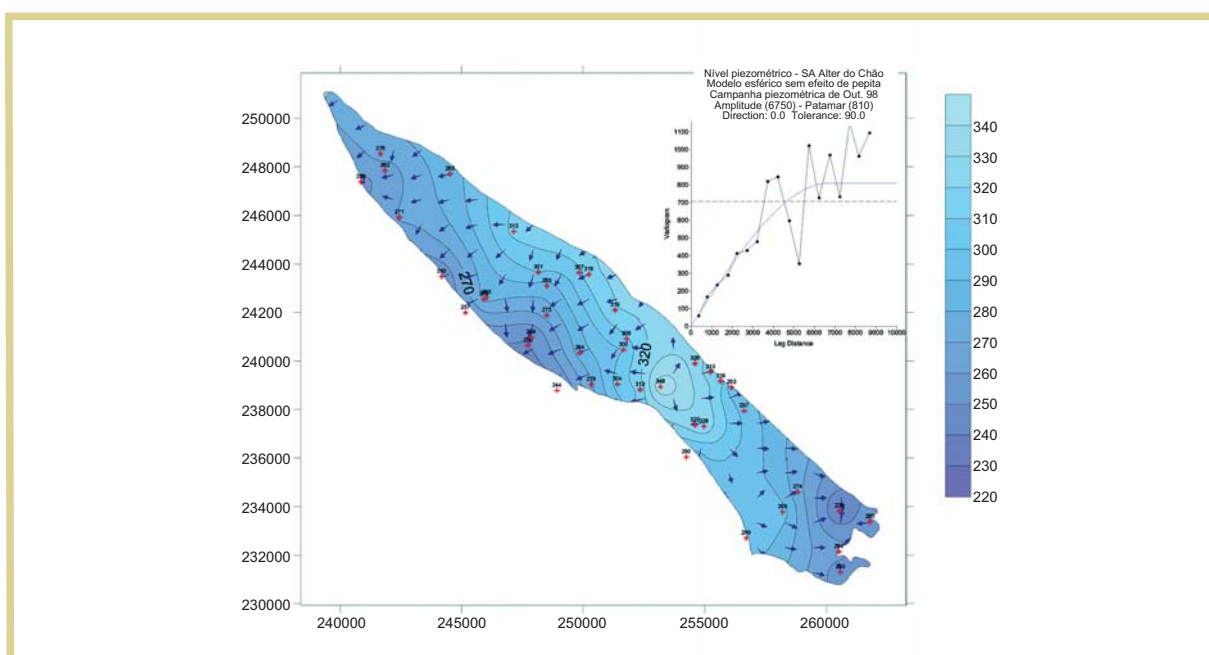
Nível piezométrico - SA Alter do Chão
Modelo esférico sem efeito de pepita
Campanha piezométrica de Out. 98
Amplitude (6750) - Patamar (810)
Direction: 0.0 Tolerance: 90.0

1100
1000
900
800
700
600
500
400
300
200
100
0
Variogram
0 1000 2000 3000 4000 5000 6000 7000 8000 9000 10000
Lag Distance

250000
248000
246000
244000
24200
240000
238000
236000
234000
232000
230000

240000 245000 250000 255000 260000

270
320

340
330
320
310
300
290
280
270
260
250
240
230
220